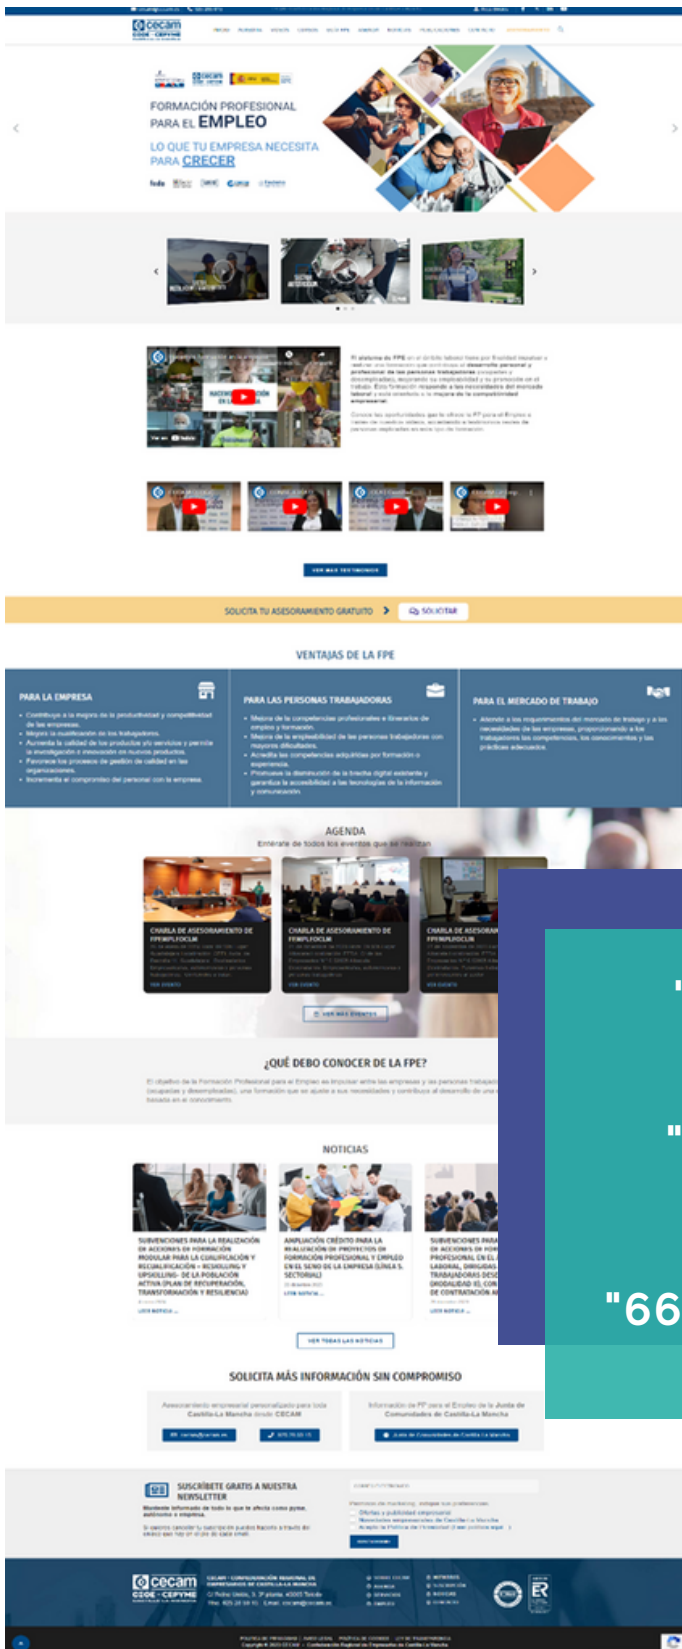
cecam
CEOE · CEPYME

FORMACIÓN PROFESIONAL PARA EL EMPLEO

LO QUE TU EMPRESA NECESITA PARA CRECER

SOLICITA TU ASESORAMIENTO GRATUITO

SOLICITAR

VENTAJAS DE LA FPE

PARA LA EMPRESA

PARA LAS PERSONAS TRABAJADORAS

PARA EL MERCADO DE TRABAJO

AGENDA

Entérate de todos los eventos que se realizan

CHARLA DE ASESORAMIENTO DE FPEMPLEOCLM

CHARLA DE ASESORAMIENTO DE FPEMPLEOCLM

CHARLA DE ASESORAM

¿QUÉ DEBO CONOCER DE LA FPE?

NOTICIAS

SUBVENCIONES PARA LA REALIZACIÓN DE ACCIONES DE FORMACIÓN MODULAR PARA LA CUALIFICACIÓN Y RECUALIFICACIÓN – RESKILLING Y UPSKILLING- DE LA POBLACIÓN ACTIVA (PLAN DE RECUPERACIÓN, TRANSFORMACIÓN Y RESILIENCIA)

AMPLIACIÓN CRÉDITO PARA LA REALIZACIÓN DE PROYECTOS DE FORMACIÓN PROFESIONAL Y EMPLEO EN EL SENO DE LA EMPRESA (LÍNEA 5. SECTORIAL)

SUBVENCIONES PARA DE ACCIONES DE FOR PROFESIONAL EN EL LABORAL, DIRIGIDAS TRABAJADORAS DESE PRIORIDAD ID, CON DE CONTRATACIÓN

SOLICITA MÁS INFORMACIÓN SIN COMPROMISO

SUSCRÍBETE GRATIS A NUESTRA NEWSLETTER

cecam
CEOE · CEPYME

"66